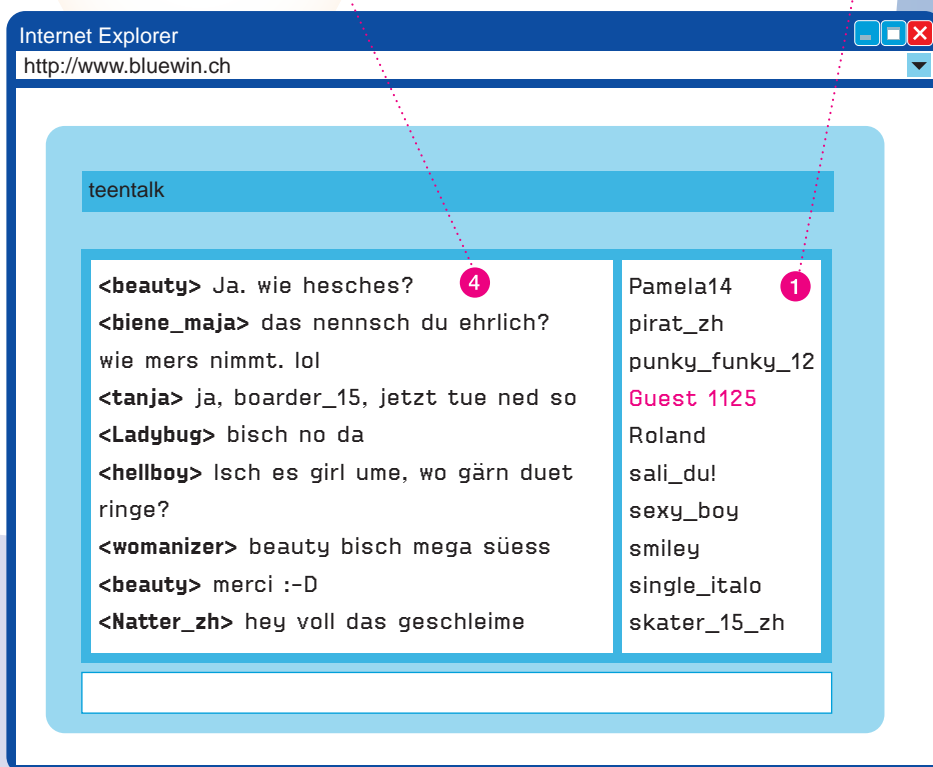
Internet Explorer

http://www.bluewin.ch

teentalk

<beauty> Ja. wie hesches?
<biene_maja> das nennsch du ehrlich? wie mers nimmt. lol
<tanja> ja, boarder_15, jetzt tue ned so
<Ladybug> bisch no da
<hellboy> Isch es girl ume, wo gärn duet ringe?
<womanizer> beauty bisch mega süess
<beauty> merci :-D
<Natter_zh> hey voll das geschleime

4

Pamela14
pirat_zh
punky_funky_12
Guest 1125
Roland
sali_du!
sexy_boy
smiley
single_italo
skater_15_zh

1